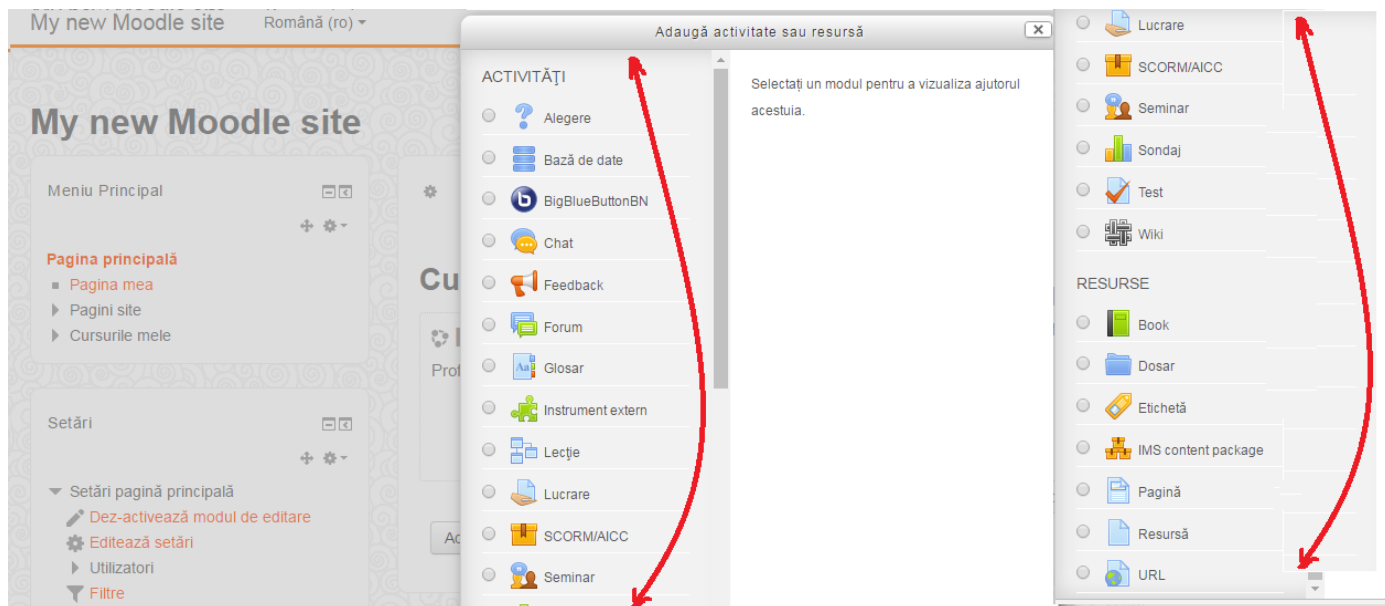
My new Moodle site    Română (ro)

My new Moodle site

Meniu Principal

Pagina principală
Pagina mea
Pagini site
Cursurile mele

Setări

Setări pagină principală
Dez-activează modul de editare
Editează setări
Utilizatori
Filtre

Cu

Prof

Ad

Adaugă activitate sau resursă

ACTIVITĂȚI
Alegere
Bază de date
BigBlueButtonBN
Chat
Feedback
Forum
Glosar
Instrument extern
Lecție
Lucrare
SCORM/AICC
Seminar

Selectați un modul pentru a vizualiza ajutorul acestuia.

Lucrare
SCORM/AICC
Seminar
Sondaj
Test
Wiki

RESURSE
Book
Dosar
Etichetă
IMS content package
Pagină
Resursă
URL